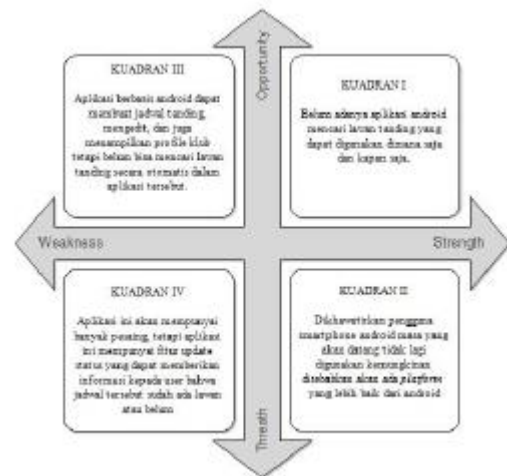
Opportunity

KUADRAN III

Aplikasi berbasis android dapat membuat jadwal tanding, mengedit, dan juga menampilkan profile klub tetapi belum bisa mencari lawan tanding secara otomatis dalam aplikasi tersebut.

KUADRAN I

Belum adanya aplikasi android mencari lawan tanding yang dapat digunakan dimana saja dan kapan saja.

Weakness

Strength

KUADRAN IV

Aplikasi ini akan mempunyai banyak pesaing, tetapi aplikasi ini mempunyai fitur update status yang dapat memberikan informasi kepada user bahwa jadwal tersebut sudah ada lawan atau belum

KUADRAN II

Dikhawatirkan pengguna smartphone android masa yang akan datang tidak lagi digunakan kemungkinan disebabkan akan ada platform yang lebih baik dari android

Threath